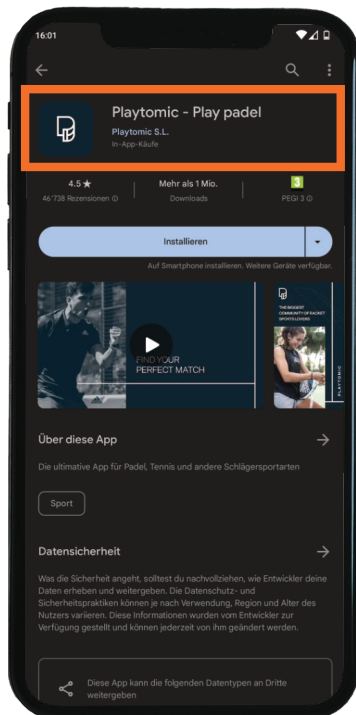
16:01

Playtomic - Play padel
Playtomic S.L.
In-App-Käufe

4.5 ★
46.738 Rezensionen ⓘ

Mehr als 1 Mio.
Downloads

3
PEGI 3 ⓘ

Installieren

Auf Smartphone installieren. Weitere Geräte verfügbar.

FIND YOUR PERFECT MATCH

THE BIGGEST COMMUNITY OF RACKET SPORTS LOVERS

PLAYTOMIC

Über diese App

Die ultimative App für Padel, Tennis und andere Schlägersportarten

Sport

Datensicherheit

Was die Sicherheit angeht, solltest du nachvollziehen, wie Entwickler deine Daten erheben und weitergeben. Die Datenschutz- und Sicherheitspraktiken können je nach Verwendung, Region und Alter des Nutzers variieren. Diese Informationen wurden vom Entwickler zur Verfügung gestellt und können jederzeit von ihm geändert werden.

Diese App kann die folgenden Datentypen an Dritte weitergeben